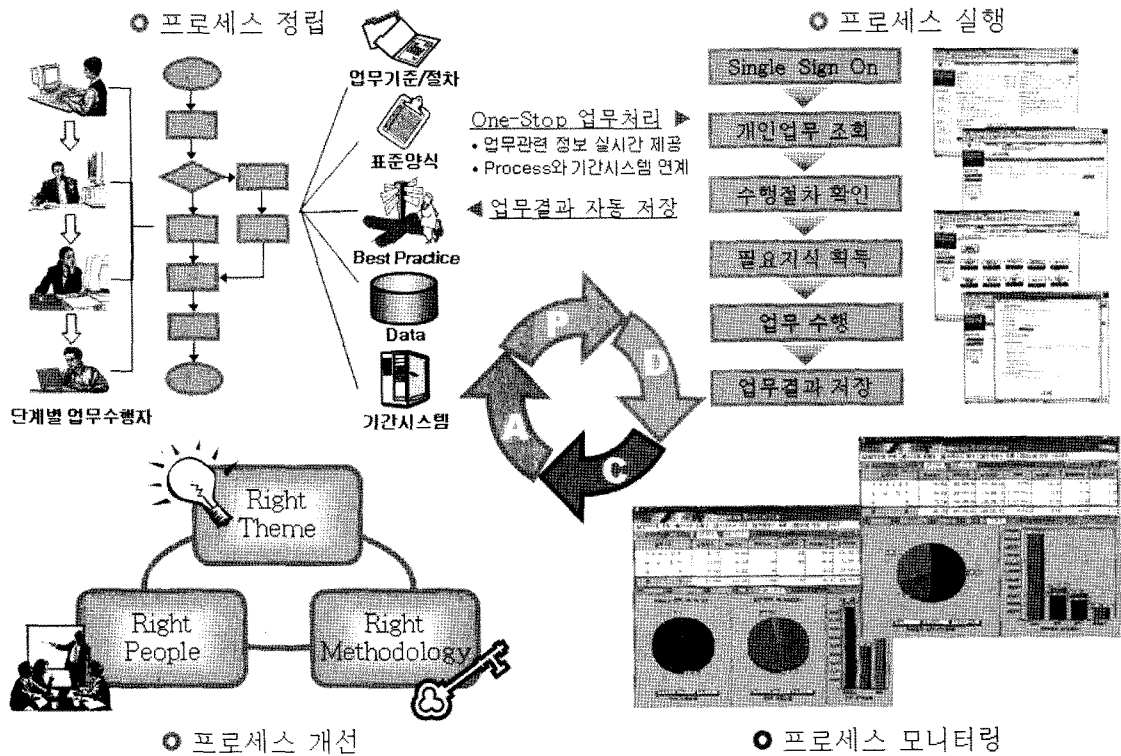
◎ 프로세스 정립

업무기준/절차

표준양식

Best Practice

Data

기간시스템

단계별 업무수행자

One-Stop 업무처리 ▶
• 업무관련 정보 실시간 제공
• Process와 기간시스템 연계

◀ 업무결과 자동 저장

◎ 프로세스 실행

Single Sign On

개인업무 조회

수행절차 확인

필요지식 획득

업무 수행

업무결과 저장

P

D

C

A

Right Theme

Right People

Right Methodology

◎ 프로세스 개선

◎ 프로세스 모니터링